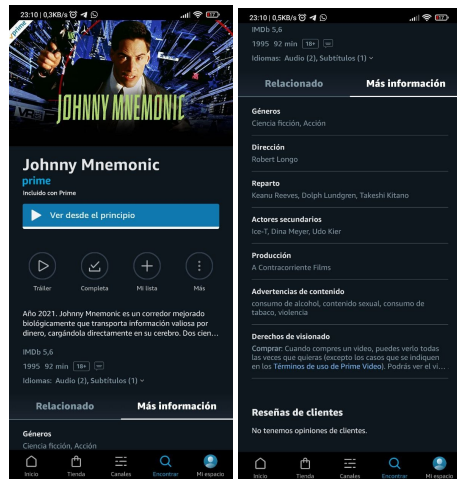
23:10 | 0,3KB/s

JOHNNY MNEMONIC

Johnny Mnemonic
prime
Incluido con Prime

Ver desde el principio

Tráiler
Completa
Mi lista
Más

Año 2021. Johnny Mnemonic es un corredor mejorado biológicamente que transporta información valiosa por dinero, cargándola directamente en su cerebro. Dos cien...

IMDb 5,6
1995 92 min 18+
Idiomas: Audio (2), Subtítulos (1)

Relacionado
Más información

Géneros
Ciencia ficción, Acción

Inicio
Tienda
Canales
Encontrar
Mi espacio

23:10 | 0,5KB/s
IMDb 5,6
1995 92 min 18+
Idiomas: Audio (2), Subtítulos (1)

Relacionado
Más información

Géneros
Ciencia ficción, Acción

Dirección
Robert Longo

Reparto
Keanu Reeves, Dolph Lundgren, Takeshi Kitano

Actores secundarios
Ice-T, Dina Meyer, Udo Kier

Producción
A Contracorriente Films

Advertencias de contenido
consumo de alcohol, contenido sexual, consumo de tabaco, violencia

Derechos de visionado
Comprar: Cuando compres un vídeo, puedes verlo todas las veces que quieras (excepto los casos que se indiquen en los Términos de uso de Prime Video). Podrás ver el ví...

Reseñas de clientes
No tenemos opiniones de clientes.

Inicio
Tienda
Canales
Encontrar
Mi espacio